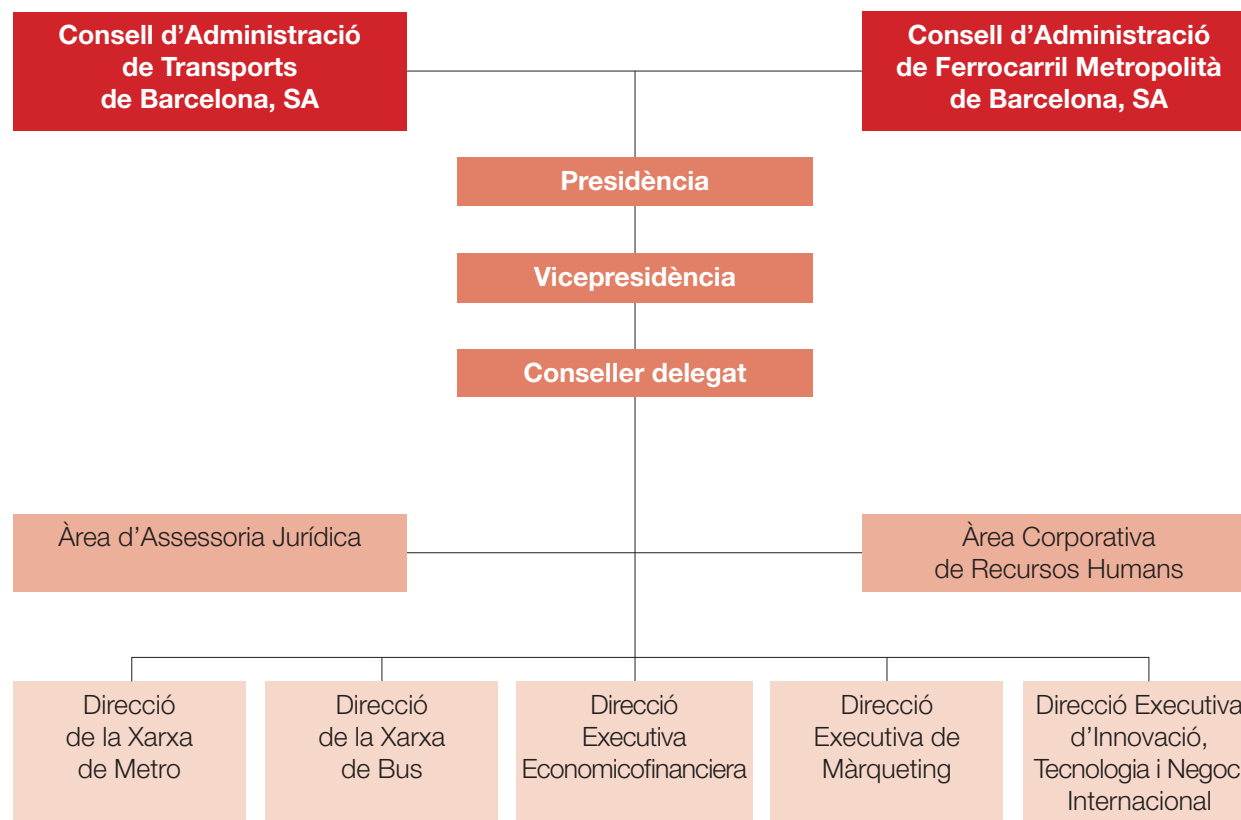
Consell d'Administració de Transports de Barcelona, SA

Consell d'Administració de Ferrocarril Metropolità de Barcelona, SA

Presidència

Vicepresidència

Conseller delegat

Àrea d'Assessoria Jurídica

Àrea Corporativa de Recursos Humans

Direcció de la Xarxa de Metro

Direcció de la Xarxa de Bus

Direcció Executiva Economicofinanciera

Direcció Executiva de Màrqueting

Direcció Executiva d'Innovació, Tecnologia i Negoc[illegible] Internacional